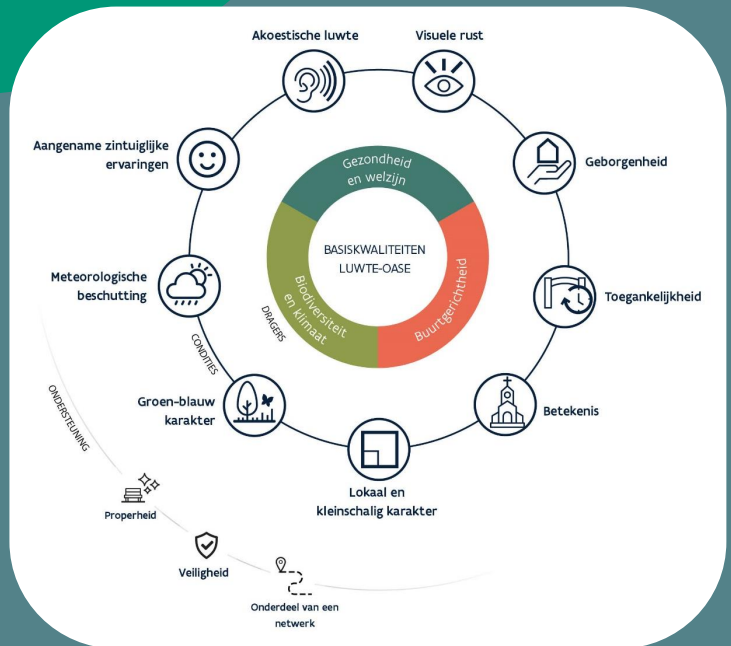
Akoestische luwte

Visuele rust

Aangename zintuiglijke ervaringen

Geborgenheid

Gezondheid en welzijn

BASISKWALITEITEN LUWTE-OASE

Biodiversiteit en klimaat

Buurtgerichtheid

DRAGERS

Toegankelijkheid

Meteorologische beschutting

CONDITIES

ONDERSTEUNING

Groen-blauw karakter

Betekenis

Lokaal en kleinschalig karakter

Properheid

Veiligheid

Onderdeel van een netwerk